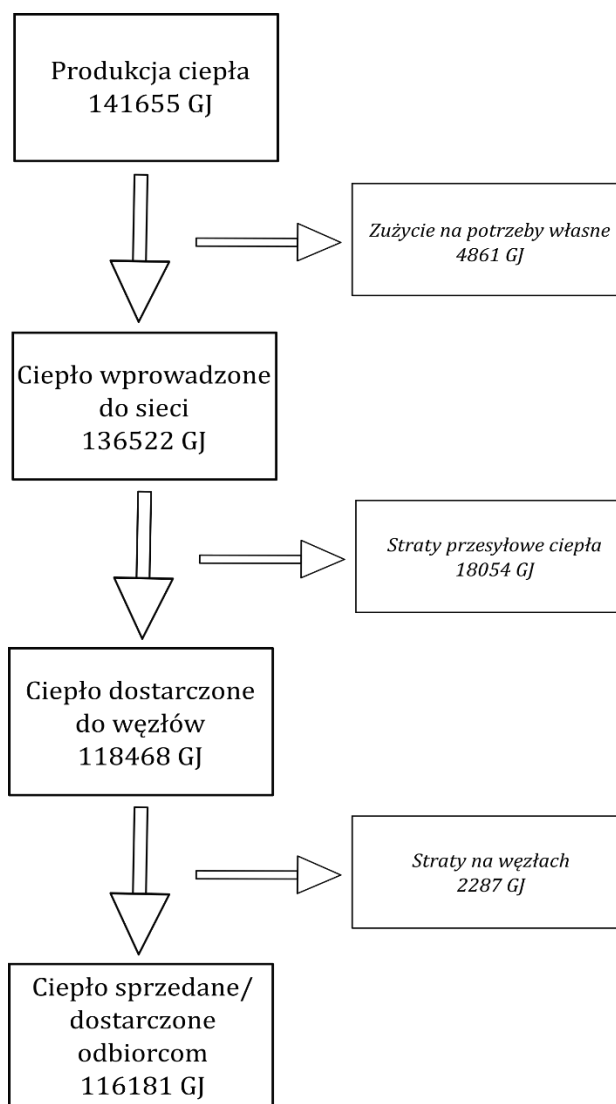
Produkcja ciepła
141655 GJ

Zużycie na potrzeby własne
4861 GJ

Ciepło wprowadzone do sieci
136522 GJ

Straty przesyłowe ciepła
18054 GJ

Ciepło dostarczone do węzłów
118468 GJ

Straty na węzłach
2287 GJ

Ciepło sprzedane/ dostarczone odbiorcom
116181 GJ